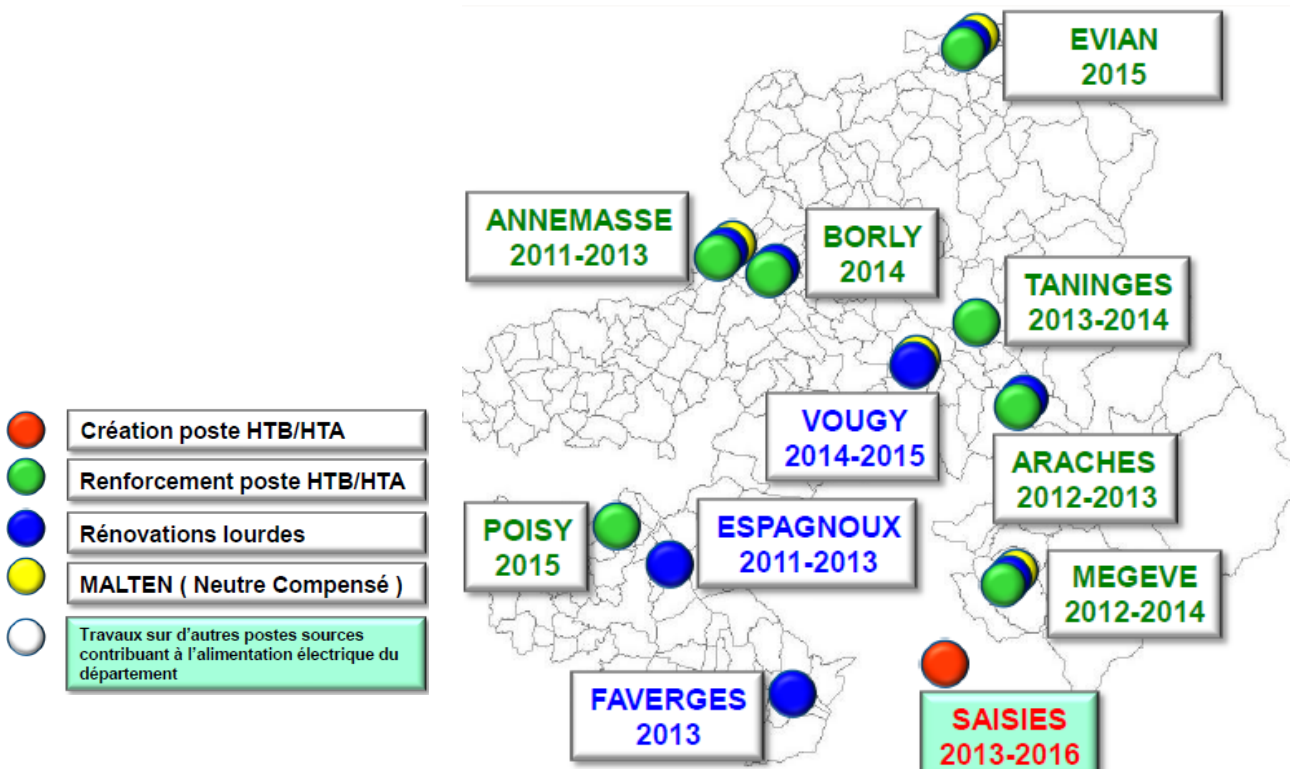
EVIAN
2015

ANNEMASSE
2011-2013

BORLY
2014

TANINGES
2013-2014

VOUGY
2014-2015

ARACHES
2012-2013

POISY
2015

ESPAGNOUX
2011-2013

MEGEVE
2012-2014

FAVERGES
2013

SAISIES
2013-2016

Création poste HTB/HTA

Renforcement poste HTB/HTA

Rénovations lourdes

MALTEN ( Neutre Compensé )

Travaux sur d'autres postes sources contribuant à l'alimentation électrique du département